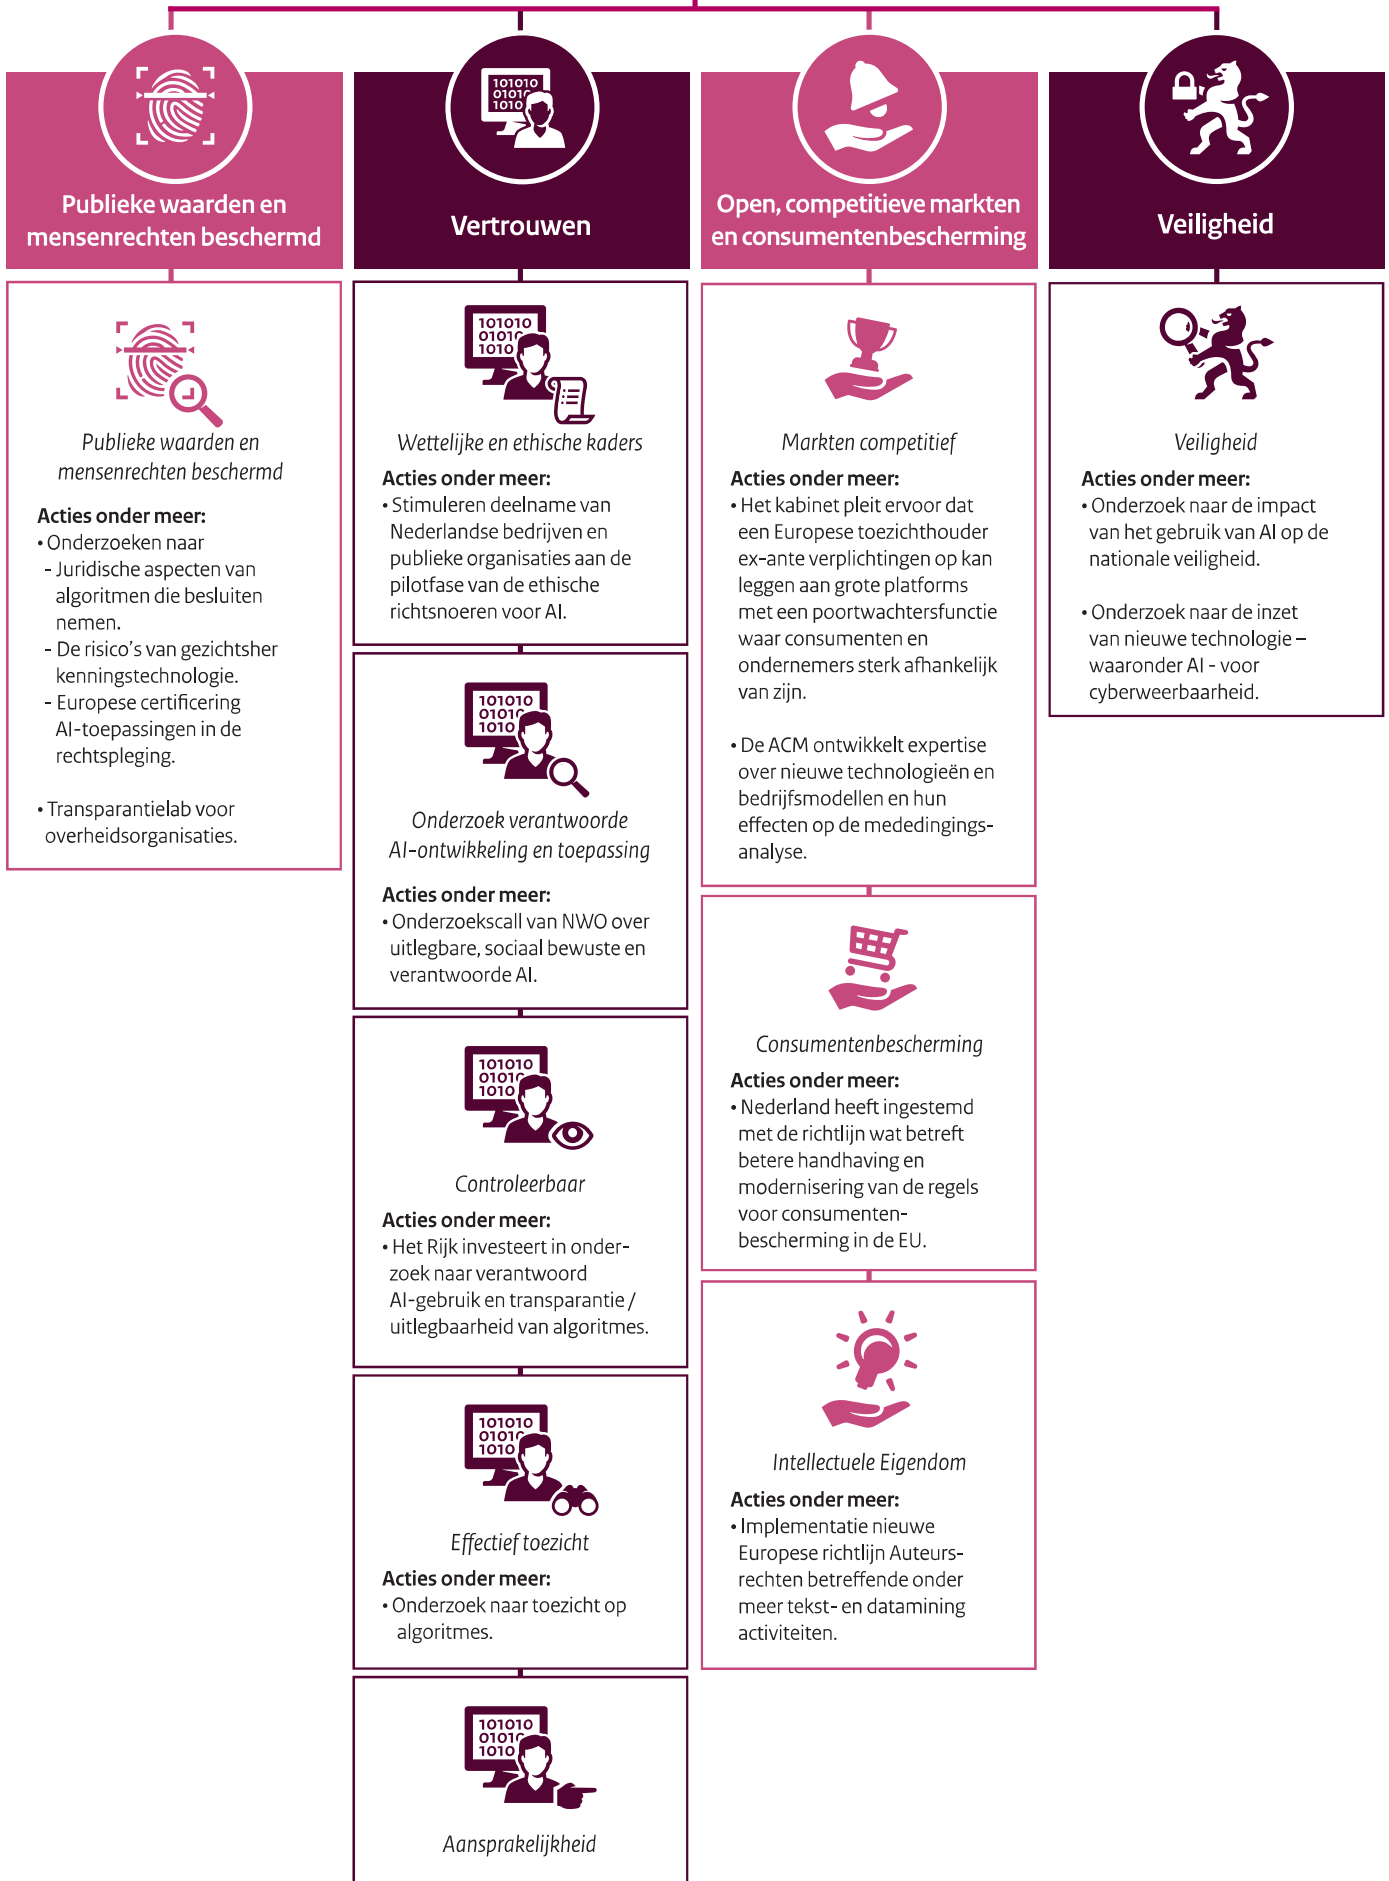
Publieke waarden en mensenrechten beschermd

Publieke waarden en mensenrechten beschermd

Acties onder meer:
• Onderzoeken naar
- Juridische aspecten van algoritmen die besluiten nemen.
- De risico's van gezichtsherkenningstechnologie.
- Europese certificering AI-toepassingen in de rechtspleging.

• Transparantielab voor overheidsorganisaties.

Vertrouwen

101010 0101 1010

Wettelijke en ethische kaders
Acties onder meer:
• Stimuleren deelname van Nederlandse bedrijven en publieke organisaties aan de pilotfase van de ethische richtsnoeren voor AI.

101010 0101 1010

Onderzoek verantwoorde AI-ontwikkeling en toepassing
Acties onder meer:
• Onderzoekscall van NWO over uitlegbare, sociaal bewuste en verantwoorde AI.

101010 0101 1010

Controleerbaar
Acties onder meer:
• Het Rijk investeert in onderzoek naar verantwoord AI-gebruik en transparantie / uitlegbaarheid van algoritmes.

101010 0101 1010

Effectief toezicht
Acties onder meer:
• Onderzoek naar toezicht op algoritmes.

101010 0101 1010

Aansprakelijkheid

Open, competitieve markten en consumentenbescherming

Markten competitief
Acties onder meer:
• Het kabinet pleit ervoor dat een Europese toezichthouder ex-ante verplichtingen op kan leggen aan grote platforms met een poortwachtersfunctie waar consumenten en ondernemers sterk afhankelijk van zijn.

• De ACM ontwikkelt expertise over nieuwe technologieën en bedrijfsmodellen en hun effecten op de mededingingsanalyse.

Consumentenbescherming
Acties onder meer:
• Nederland heeft ingestemd met de richtlijn wat betreft betere handhaving en modernisering van de regels voor consumentenbescherming in de EU.

Intellectuele Eigendom
Acties onder meer:
• Implementatie nieuwe Europese richtlijn Auteursrechten betreffende onder meer tekst- en datamining activiteiten.

Veiligheid

Veiligheid
Acties onder meer:
• Onderzoek naar de impact van het gebruik van AI op de nationale veiligheid.

• Onderzoek naar de inzet van nieuwe technologie – waaronder AI - voor cyberweerbaarheid.